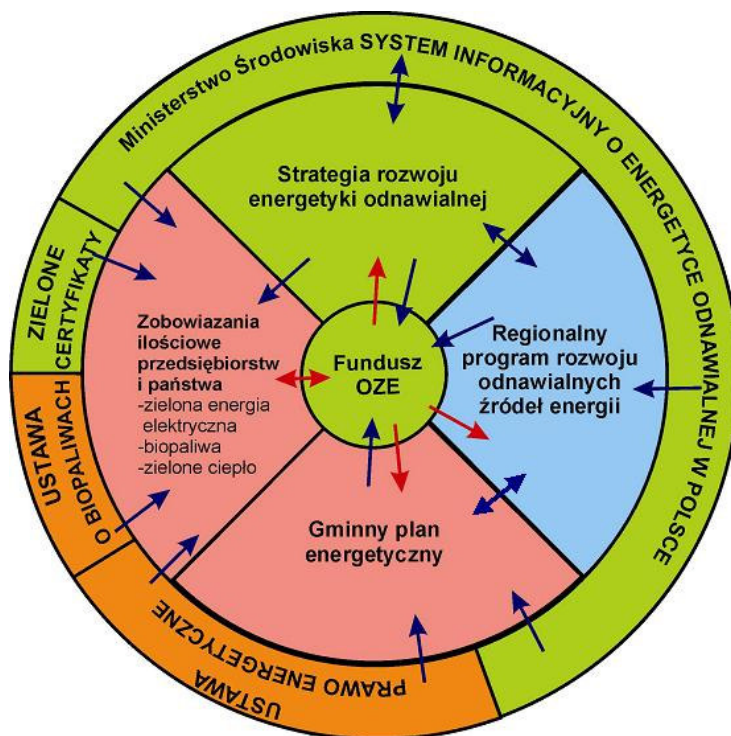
Ministerstwo Środowiska SYSTEM INFORMACYJNY O ENERGETYCE ODNAWIALNEJ W POLSCE

ZIELONE CERTYFIKATY

USTAWA O BIOPALIWACH

USTAWA PRAWO ENERGETYCZNE

Strategia rozwoju energetyki odnawialnej

Zobowiazania ilościowe przedsiębiorstw i państwa
-zielona energia elektryczna
-biopaliwa
-zielone ciepło

Fundusz OZE

Regionalny program rozwoju odnawialnych źródeł energii

Gminny plan energetyczny